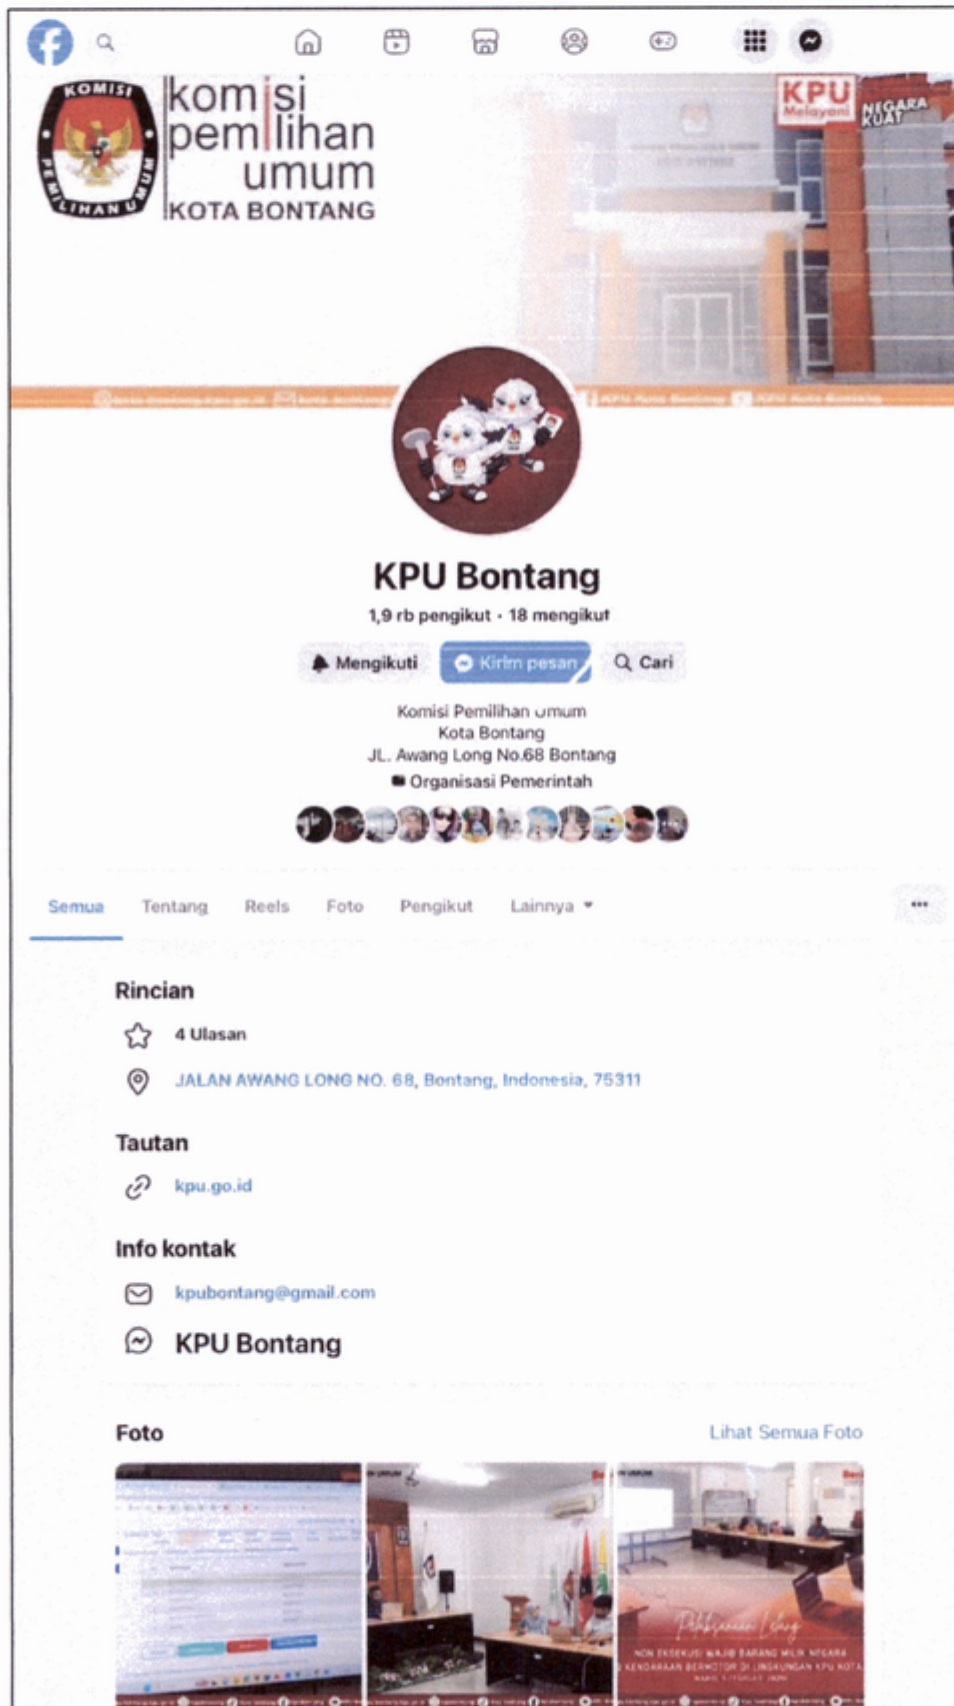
KOMISI PEMILIHAN UMUM

komisi pemilihan umum KOTA BONTANG

KPU Melayani

NEGARA KUAT

KPU Bontang

1,9 rb pengikut · 18 mengikuti

Mengikuti

Kirim pesan

Cari

Komisi Pemilihan umum
Kota Bontang
JL. Awang Long No.68 Bontang

Organisasi Pemerintah

Semua

Tentang

Reels

Foto

Pengikut

Lainnya

Rincian

4 Ulasan

JALAN AWANG LONG NO. 68, Bontang, Indonesia, 75311

Tautan

kpu.go.id

Info kontak

kpubontang@gmail.com

KPU Bontang

Foto

Lihat Semua Foto

Pelaksanaan Lelang

NON EKSEKUSI WAJIB BARANG MILIK NEGARA KENDARAAN BERMOTOR DI LINGKUNGAN KPU KOTA